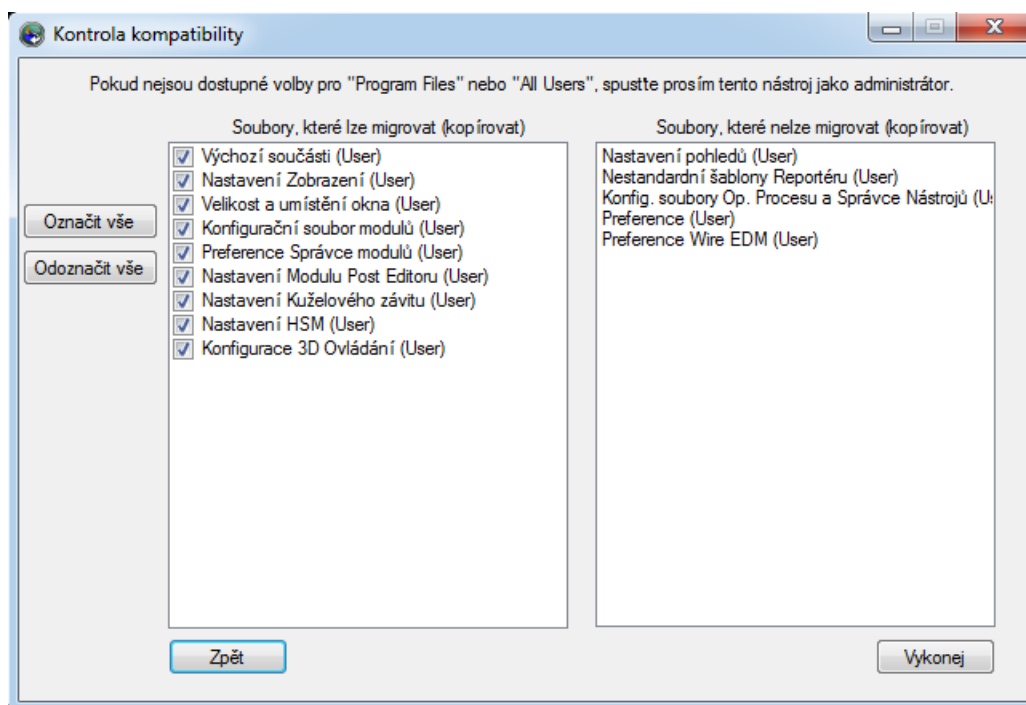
Kontrola kompatibility

Pokud nejsou dostupné volby pro "Program Files" nebo "All Users", spustte prosím tento nástroj jako administrátor.

Soubory, které lze migrovat (kopírovat)

Výchozí součásti (User)
Nastavení Zobrazení (User)
Velikost a umístění okna (User)
Konfigurační soubor modulů (User)
Preference Správce modulů (User)
Nastavení Modulu Post Editoru (User)
Nastavení Kuželového závitu (User)
Nastavení HSM (User)
Konfigurace 3D Ovládání (User)

Soubory, které nelze migrovat (kopírovat)

Nastavení pohledů (User)
Nestandardní šablony Reportéru (User)
Konfig. soubory Op. Procesu a Správce Nástrojů (U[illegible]
Preference (User)
Preference Wire EDM (User)

Označit vše
Odoznačit vše
Zpět
Vykonej